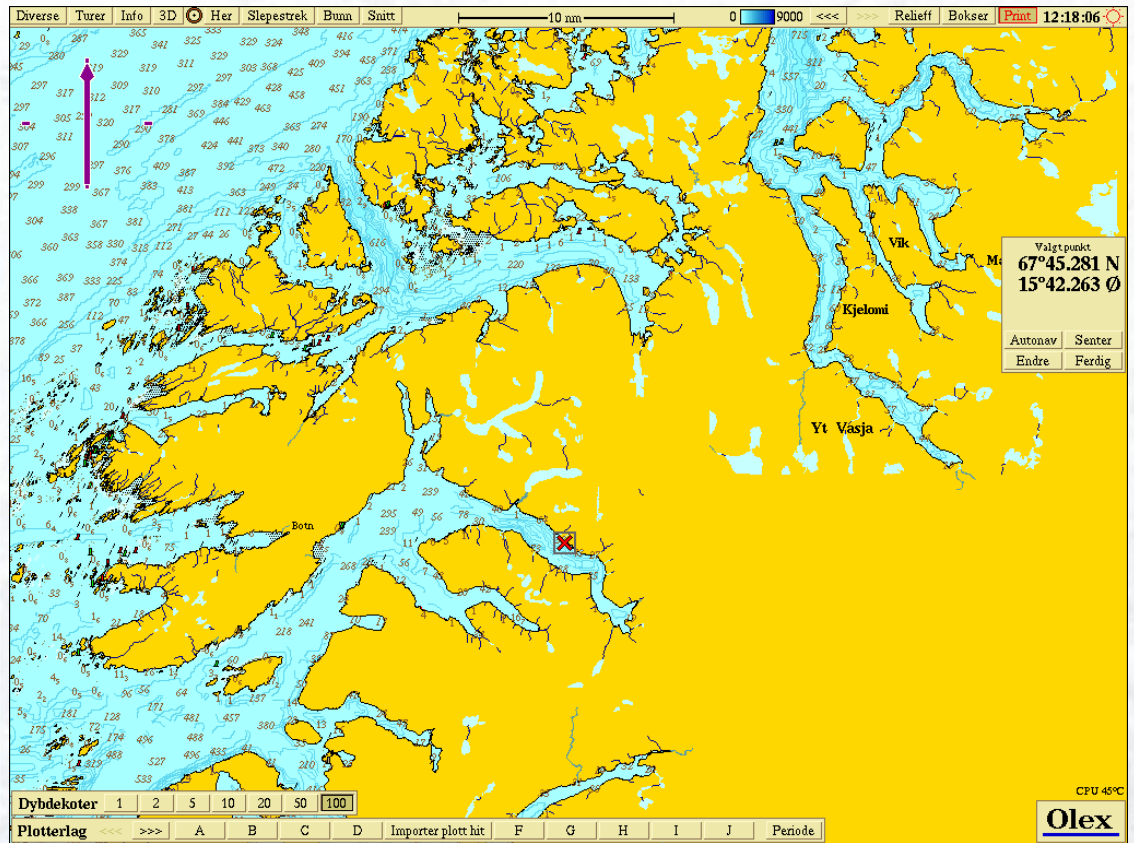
Diverse Turer Info 3D Her Slepestrek Bunn Snitt

10 nm

0 9000 <<< >>> Relieff Bokser Print 12:18:06

Valgt punkt
67°45.281 N
15°42.263 Ø

Autonav Senter
Endre Ferdig

Vik

Kjelomi

Yt Våsja

Botn

CPU 45°C

Dybdekoter 1 2 5 10 20 50 100

Plotterlag <<< >>> A B C D Importer plott hit F G H I J Periode

Olex